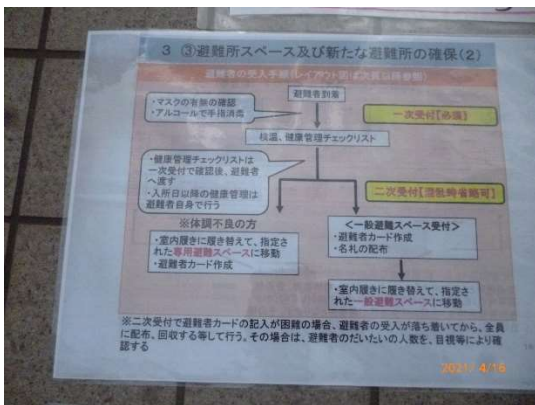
3 ③避難所スペース及び新たな避難所の確保（2）

避難者の受入手順（レイアウト図は次頁以降参照）

避難者到着

・マスクの有無の確認
・アルコールで手指消毒

一次受付【必須】

検温、健康管理チェックリスト

・健康管理チェックリストは一次受付で確認後、避難者へ渡す
・入所日以降の健康管理は避難者自身で行う

二次受付【混雑時省略可】

※体調不良の方

・室内履きに履き替えて、指定された専用避難スペースに移動
・避難者カード作成

＜一般避難スペース受付＞
・避難者カード作成
・名札の配布

・室内履きに履き替えて、指定された一般避難スペースに移動

※二次受付で避難者カードの記入が困難の場合、避難者の受入が落ち着いてから、全員に配布、回収する等して行う。その場合は、避難者のだいたいの人数を、目視等により確認する

2021/ 4/16